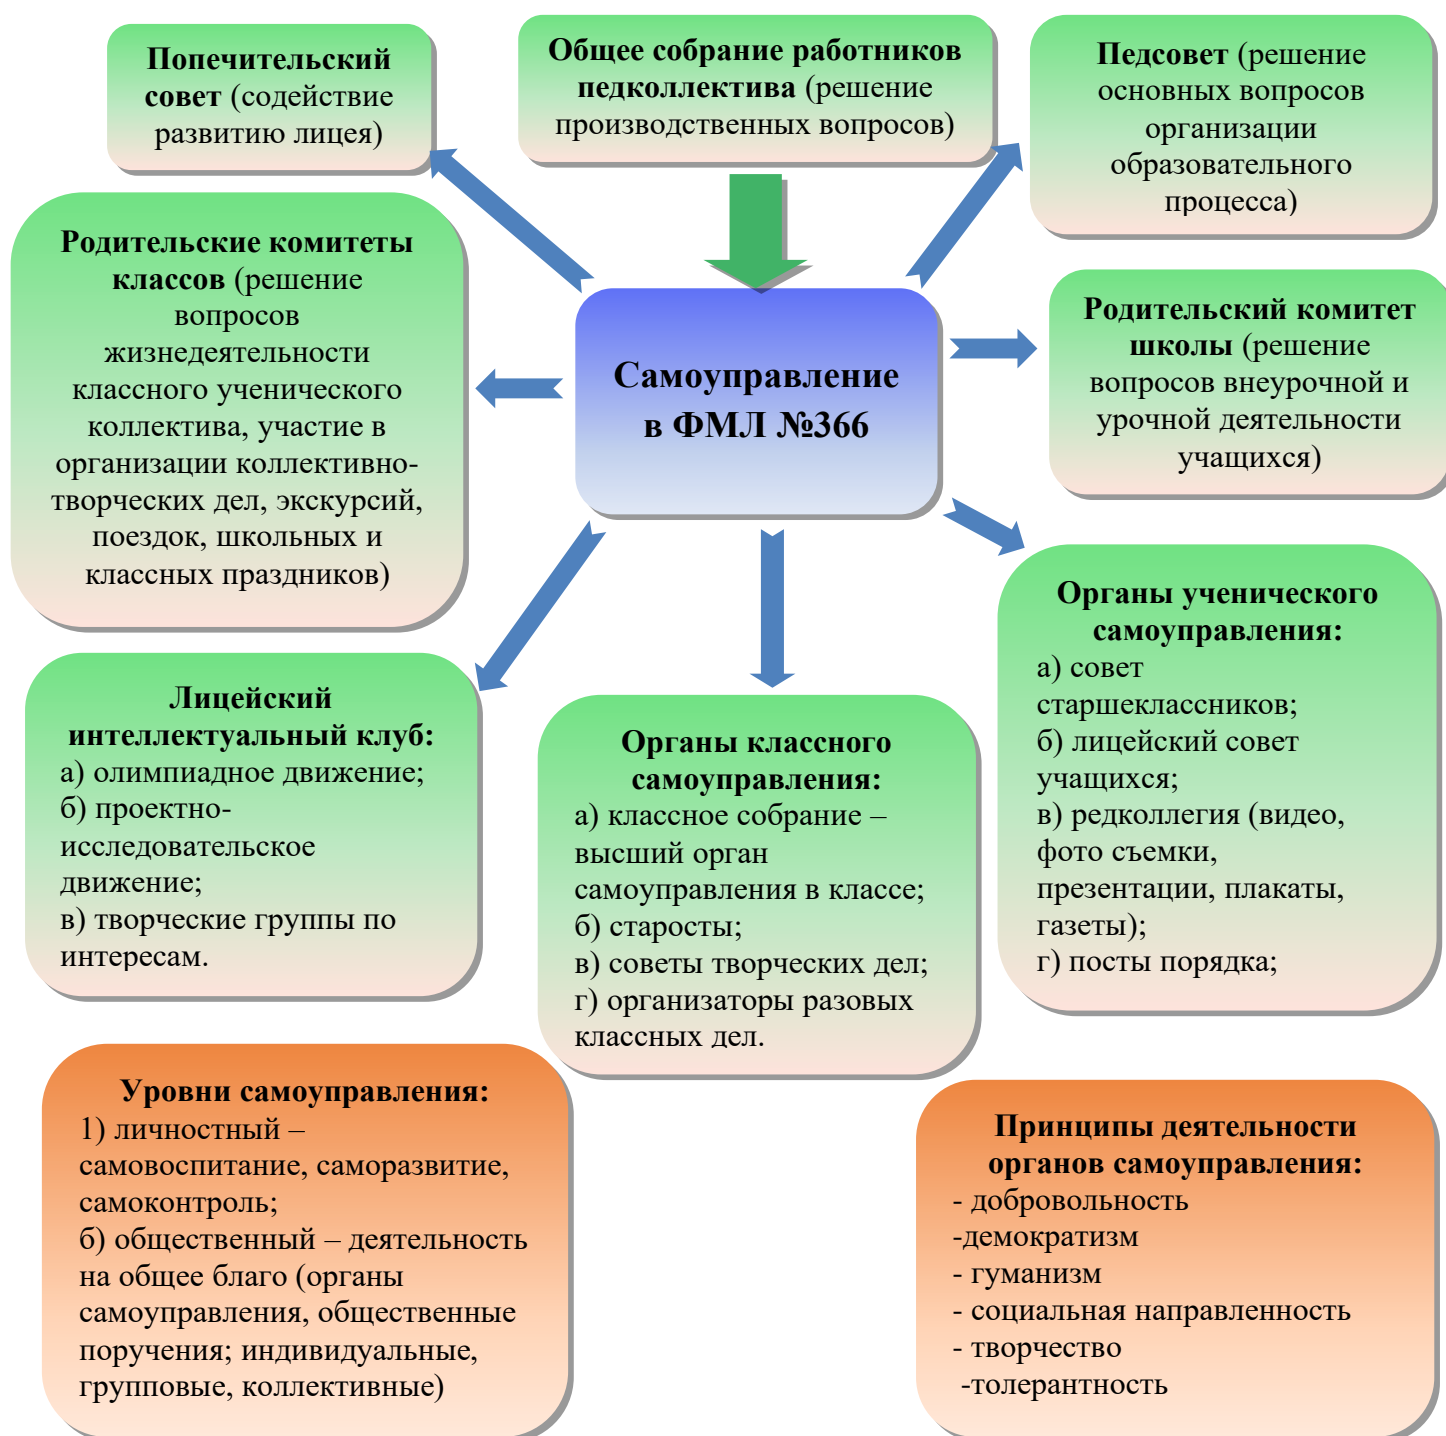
Попечительский совет (содействие развитию лицея)

Общее собрание работников педколлектива (решение производственных вопросов)

Педсовет (решение основных вопросов организации образовательного процесса)

Родительские комитеты классов (решение вопросов жизнедеятельности классного ученического коллектива, участие в организации коллективно-творческих дел, экскурсий, поездок, школьных и классных праздников)

Самоуправление в ФМЛ №366

Родительский комитет школы (решение вопросов внеурочной и урочной деятельности учащихся)

Лицейский интеллектуальный клуб:
а) олимпиадное движение;
б) проектно-исследовательское движение;
в) творческие группы по интересам.

Органы классного самоуправления:
а) классное собрание – высший орган самоуправления в классе;
б) старосты;
в) советы творческих дел;
г) организаторы разовых классных дел.

Органы ученического самоуправления:
а) совет старшеклассников;
б) лицейский совет учащихся;
в) редколлегия (видео, фото съемки, презентации, плакаты, газеты);
г) посты порядка;

Уровни самоуправления:
1) личностный – самовоспитание, саморазвитие, самоконтроль;
б) общественный – деятельность на общее благо (органы самоуправления, общественные поручения; индивидуальные, групповые, коллективные)

Принципы деятельности органов самоуправления:
- добровольность
-демократизм
- гуманизм
- социальная направленность
- творчество
-толерантность